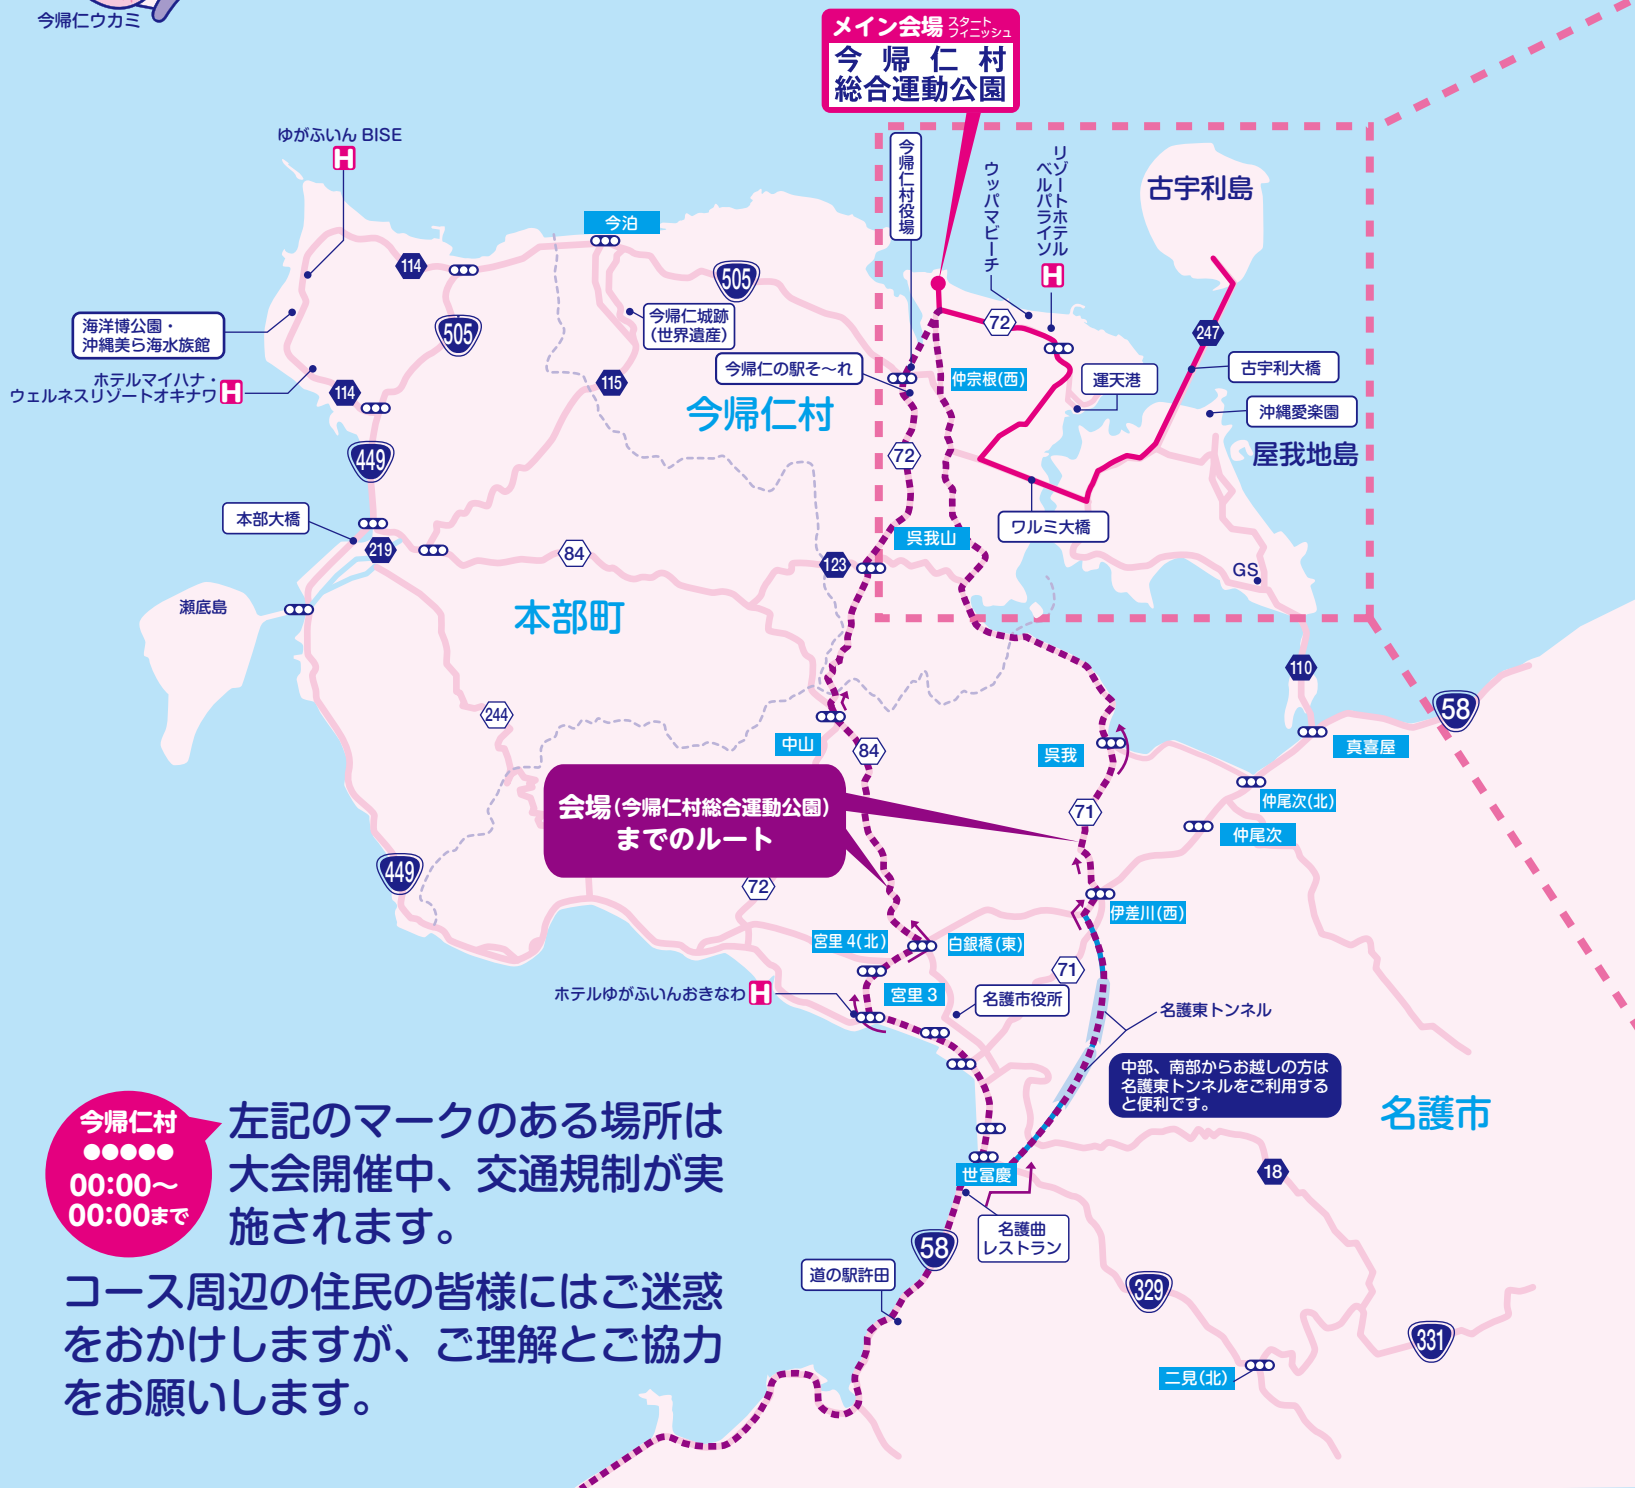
今帰仁ウカミ

メイン会場 スタート フィニッシュ
今帰仁村
総合運動公園

ゆがふいん BISE
今泊
114
505
505
海洋博公園・沖縄美ら海水族館
今帰仁城跡（世界遺産）
ホテルマイハナ・ウェルネスリゾートオキナワ
114
115
今帰仁の駅そ〜れ
今帰仁村役場
ウッパマビーチ
リゾートホテルベルパライソ
古宇利島
72
247
仲宗根(西)
運天港
古宇利大橋
沖縄愛楽園
屋我地島
今帰仁村
449
72
ワルミ大橋
本部大橋
219
84
123
呉我山
GS
瀬底島
本部町
110
58
244
中山
84
呉我
真喜屋
仲尾次(北)
仲尾次
71
会場（今帰仁村総合運動公園）までのルート
449
72
伊差川(西)
宮里4(北)
白銀橋(東)
71
ホテルゆがふいんおきなわ
宮里3
名護市役所
名護東トンネル
中部、南部からお越しの方は名護東トンネルをご利用すると便利です。
名護市
今帰仁村
●●●●●
00:00〜
00:00まで
左記のマークのある場所は大会開催中、交通規制が実施されます。
コース周辺の住民の皆様にはご迷惑をおかけしますが、ご理解とご協力をお願いします。
世冨慶
18
名護曲レストラン
58
道の駅許田
329
331
二見(北)